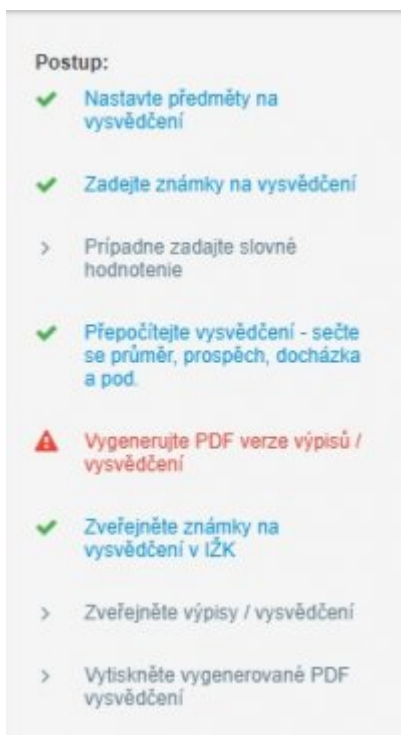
Postup:

Nastavte předměty na vysvědčení

Zadejte známky na vysvědčení

Prípadne zadajte slovné hodnotenie

Přepočítejte vysvědčení - sečte se průměr, prospěch, docházka a pod.

Vygenerujte PDF verze výpisů / vysvědčení

Zveřejněte známky na vysvědčení v IŽK

Zveřejněte výpisy / vysvědčení

Vytiskněte vygenerované PDF vysvědčení